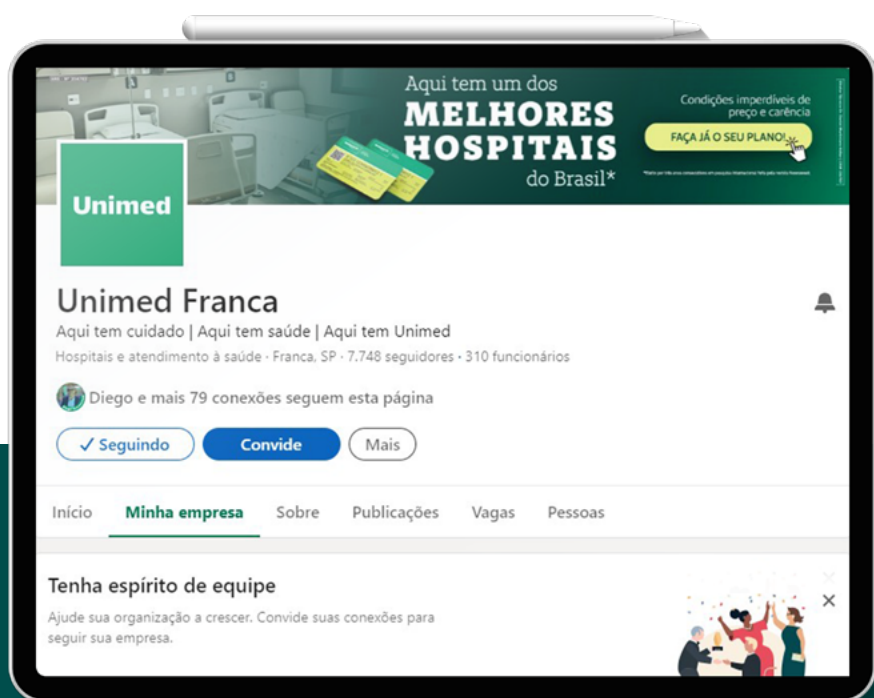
Aqui tem um dos
MELHORES HOSPITAIS
do Brasil*

Condições imperdíveis de preço e carência

FAÇA JÁ O SEU PLANO!

Unimed

Unimed Franca

Aqui tem cuidado | Aqui tem saúde | Aqui tem Unimed

Hospitais e atendimento à saúde · Franca, SP · 7.748 seguidores · 310 funcionários

Diego e mais 79 conexões seguem esta página

✓ Seguindo
Convide
Mais

Início
Minha empresa
Sobre
Publicações
Vagas
Pessoas

Tenha espírito de equipe

Ajude sua organização a crescer. Convide suas conexões para seguir sua empresa.

×